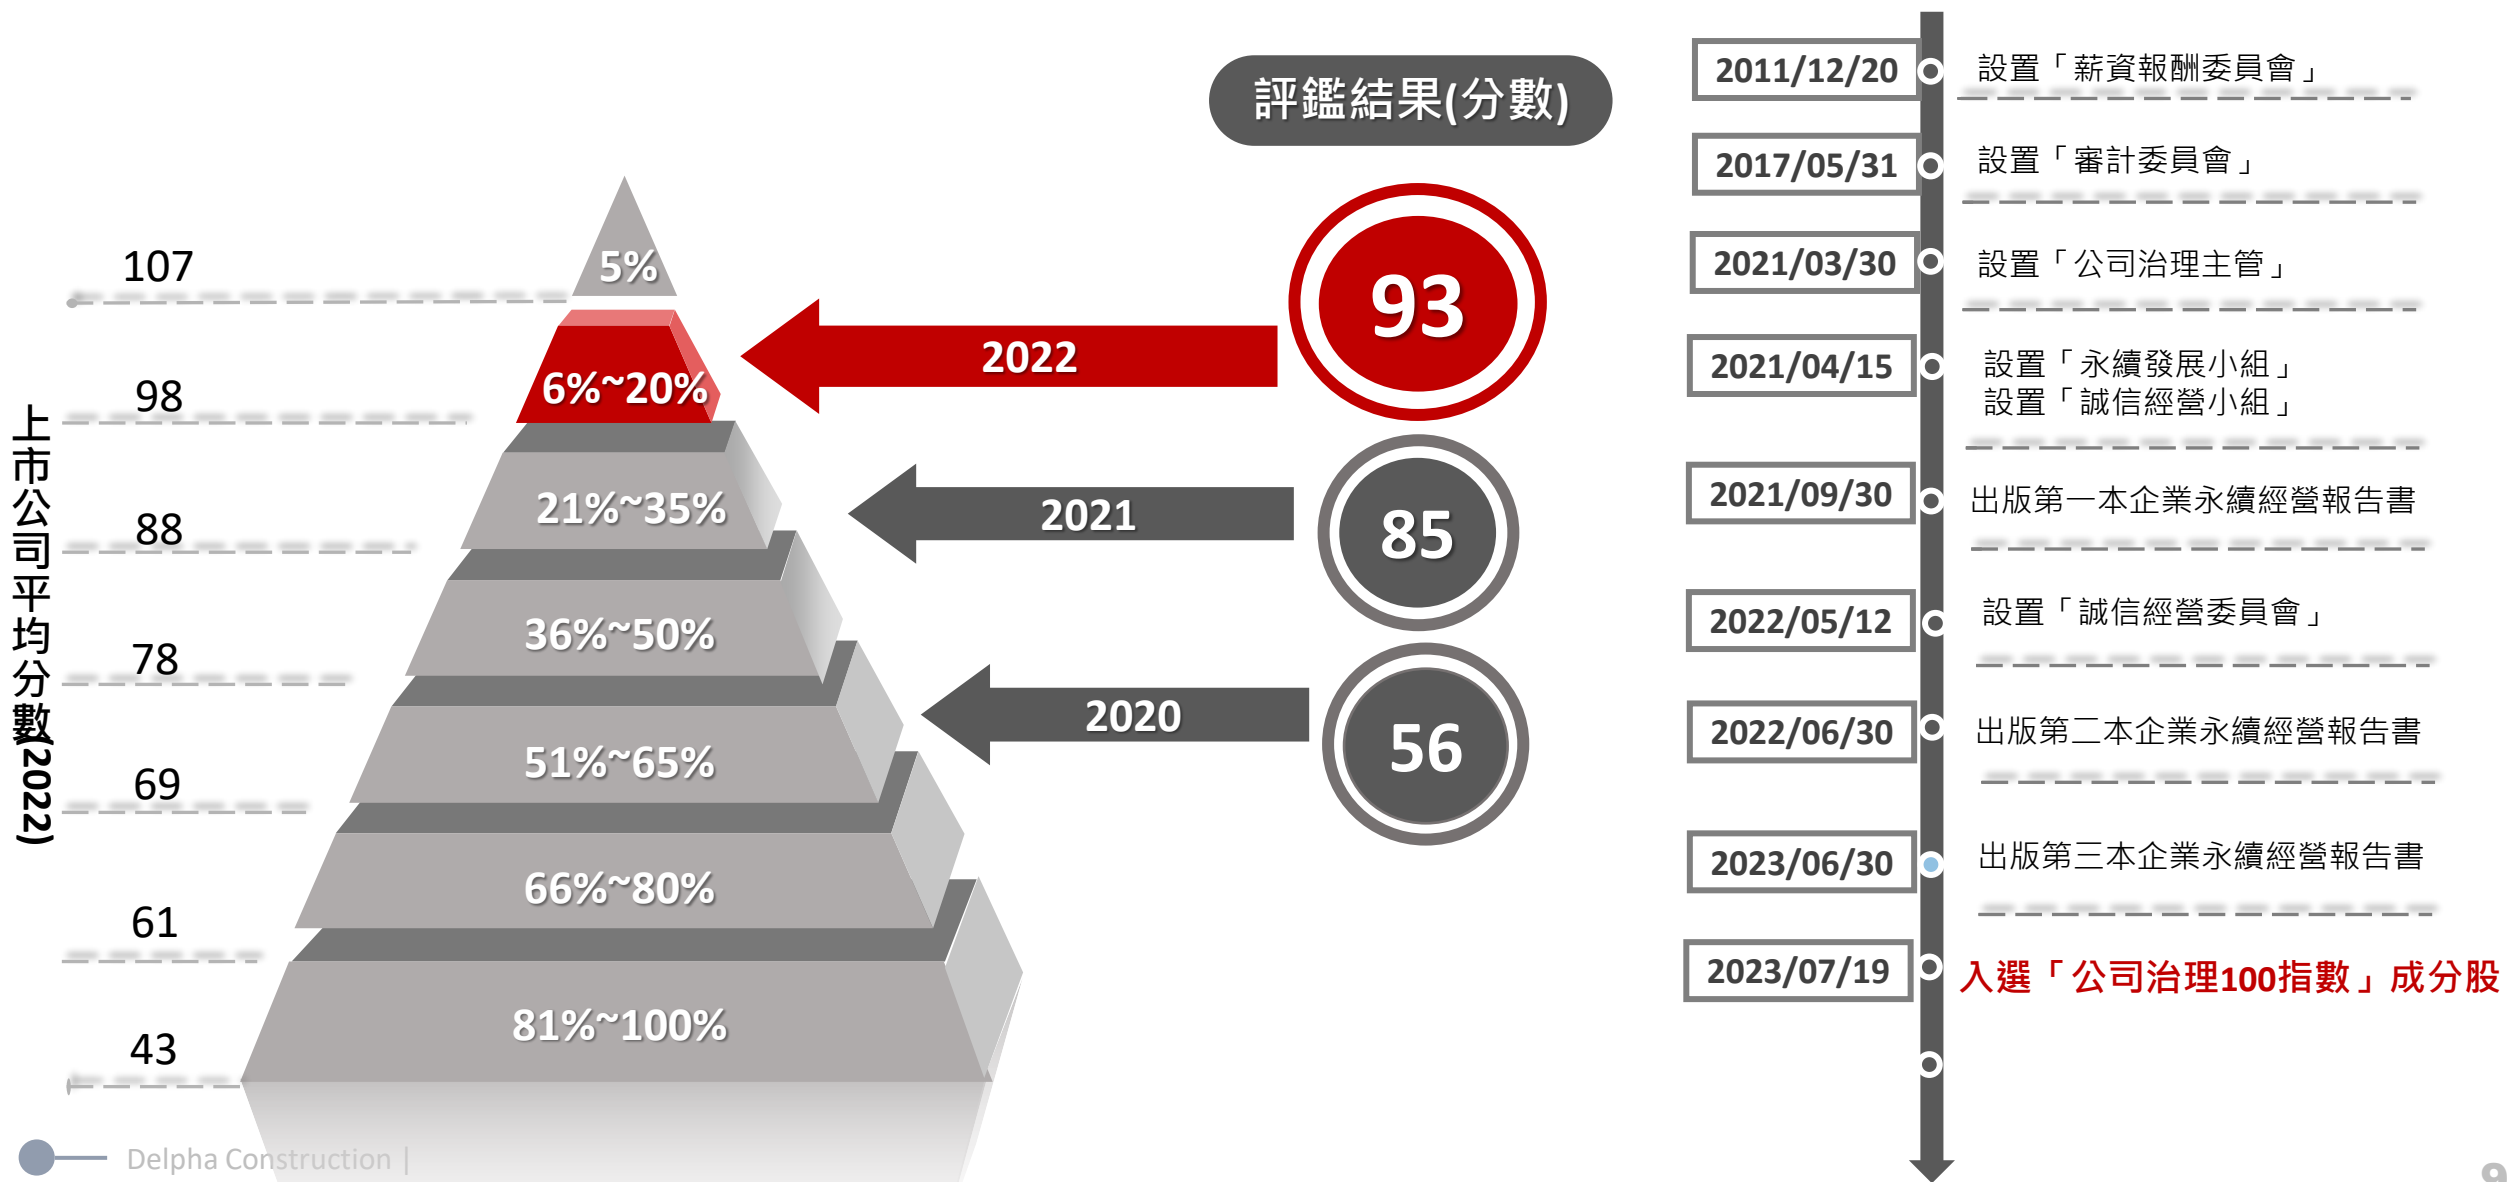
上市公司平均分數(2022)

107
98
88
78
69
61
43

5%
6%~20%
21%~35%
36%~50%
51%~65%
66%~80%
81%~100%

評鑑結果(分數)

2022
93
2021
85
2020
56

2011/12/20 設置「薪資報酬委員會」
2017/05/31 設置「審計委員會」
2021/03/30 設置「公司治理主管」
2021/04/15 設置「永續發展小組」
設置「誠信經營小組」
2021/09/30 出版第一本企業永續經營報告書
2022/05/12 設置「誠信經營委員會」
2022/06/30 出版第二本企業永續經營報告書
2023/06/30 出版第三本企業永續經營報告書
2023/07/19 入選「公司治理100指數」成分股

Delpha Construction |